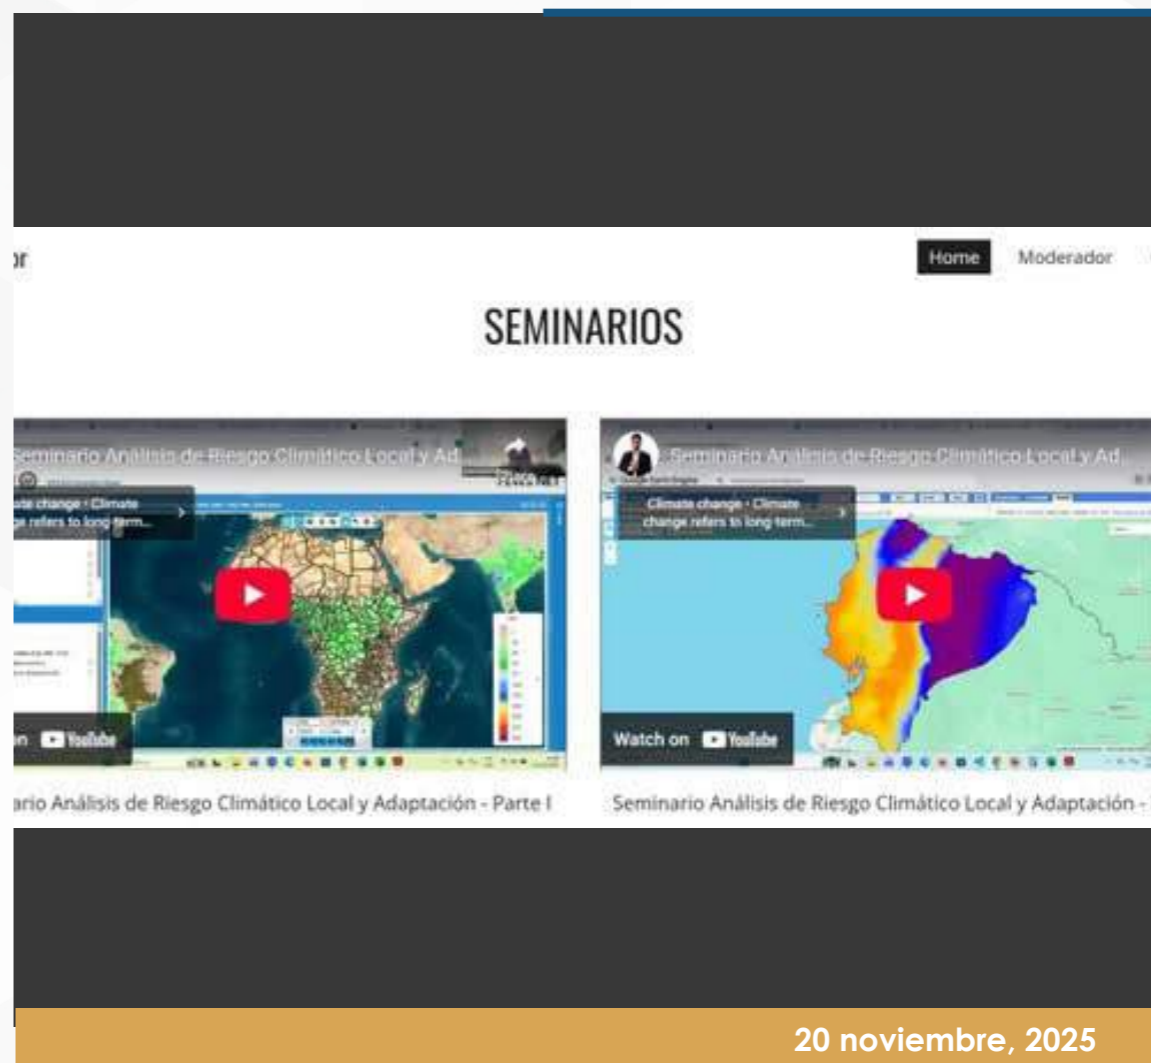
or

Home Moderador

SEMINARIOS

Seminario Análisis de Riesgo Climático Local y Ad...

ate change - Climate ge refers to long-term...

on YouTube

ario Análisis de Riesgo Climático Local y Adaptación - Parte I

Seminario Análisis de Riesgo Climático Local y Ad...

Climate change - Climate change refers to long-term...

Watch on YouTube

Seminario Análisis de Riesgo Climático Local y Adaptación -

20 noviembre, 2025